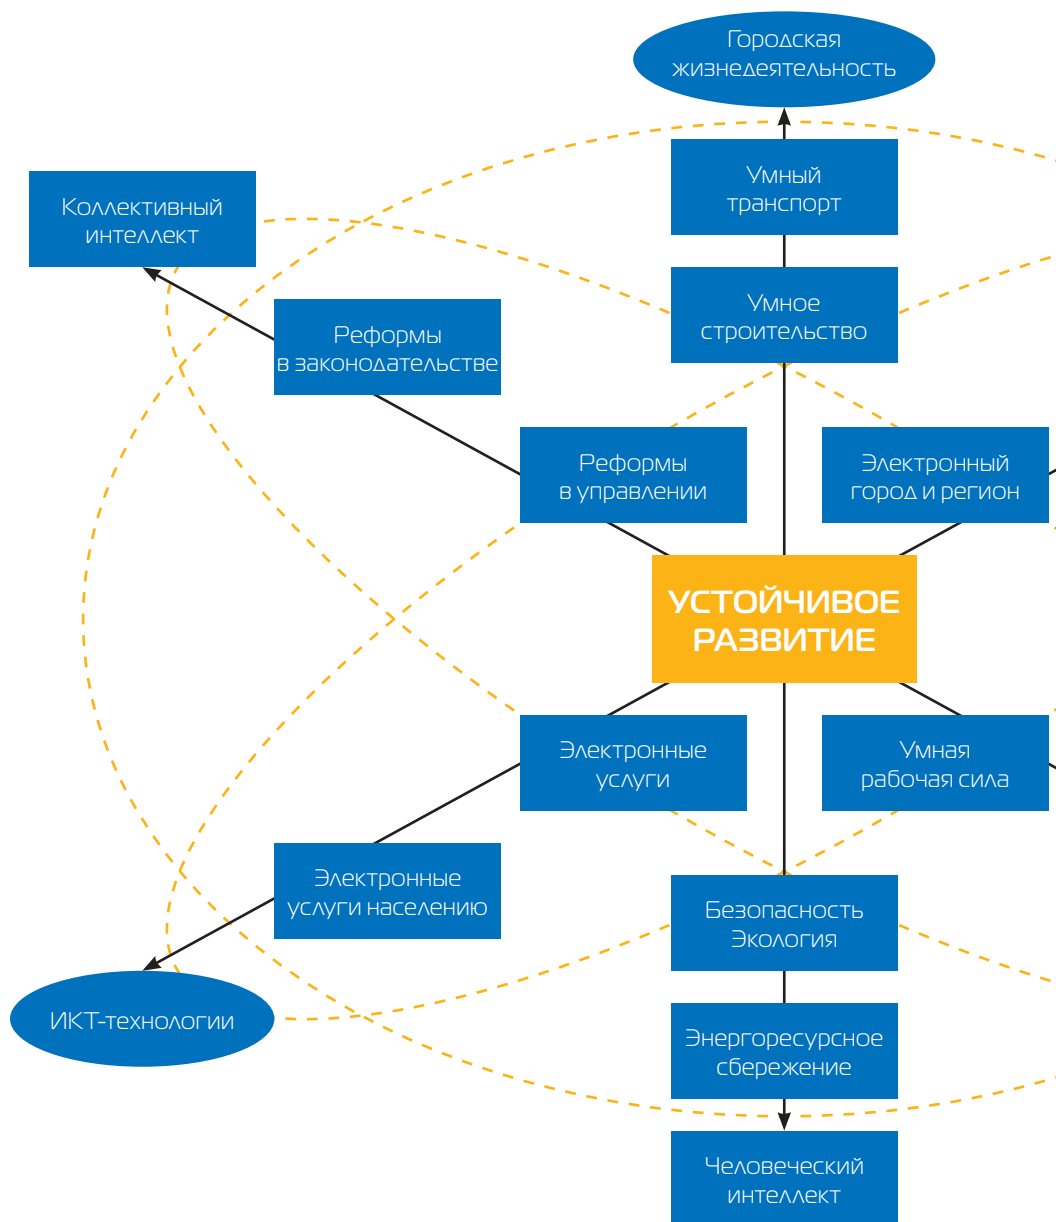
Городская жизнедеятельность

Коллективный интеллект

Умный транспорт

Умное строительство

Реформы в законодательстве

Реформы в управлении

Электронный город и регион

УСТОЙЧИВОЕ РАЗВИТИЕ

Электронные услуги

Умная рабочая сила

Электронные услуги населению

Безопасность Экология

ИКТ-технологии

Энергоресурсное сбережение

Человеческий интеллект